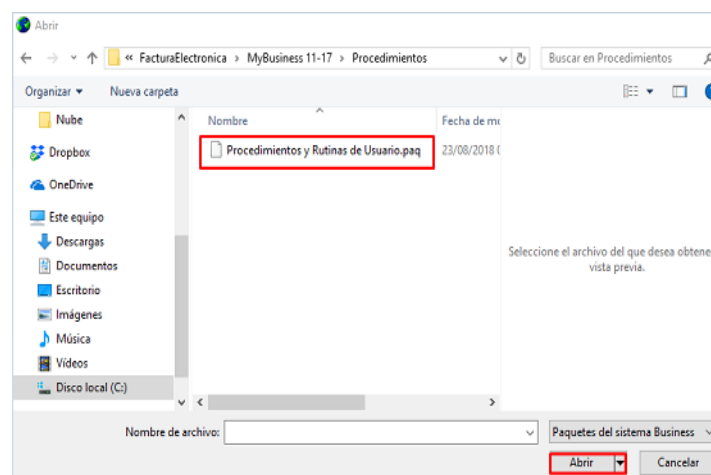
Abrir

« FacturaElectronica › MyBusiness 11-17 › Procedimientos

Buscar en Procedimientos

Organizar ▾ Nueva carpeta

Nube
Dropbox
OneDrive
Este equipo
Descargas
Documentos
Escritorio
Imágenes
Música
Vídeos
Disco local (C:)

Nombre
Fecha de m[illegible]

Procedimientos y Rutinas de Usuario.paq
23/08/2018 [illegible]

Seleccione el archivo del que desea obtene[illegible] vista previa.

Nombre de archivo:
Paquetes del sistema Business

Abrir
Cancelar